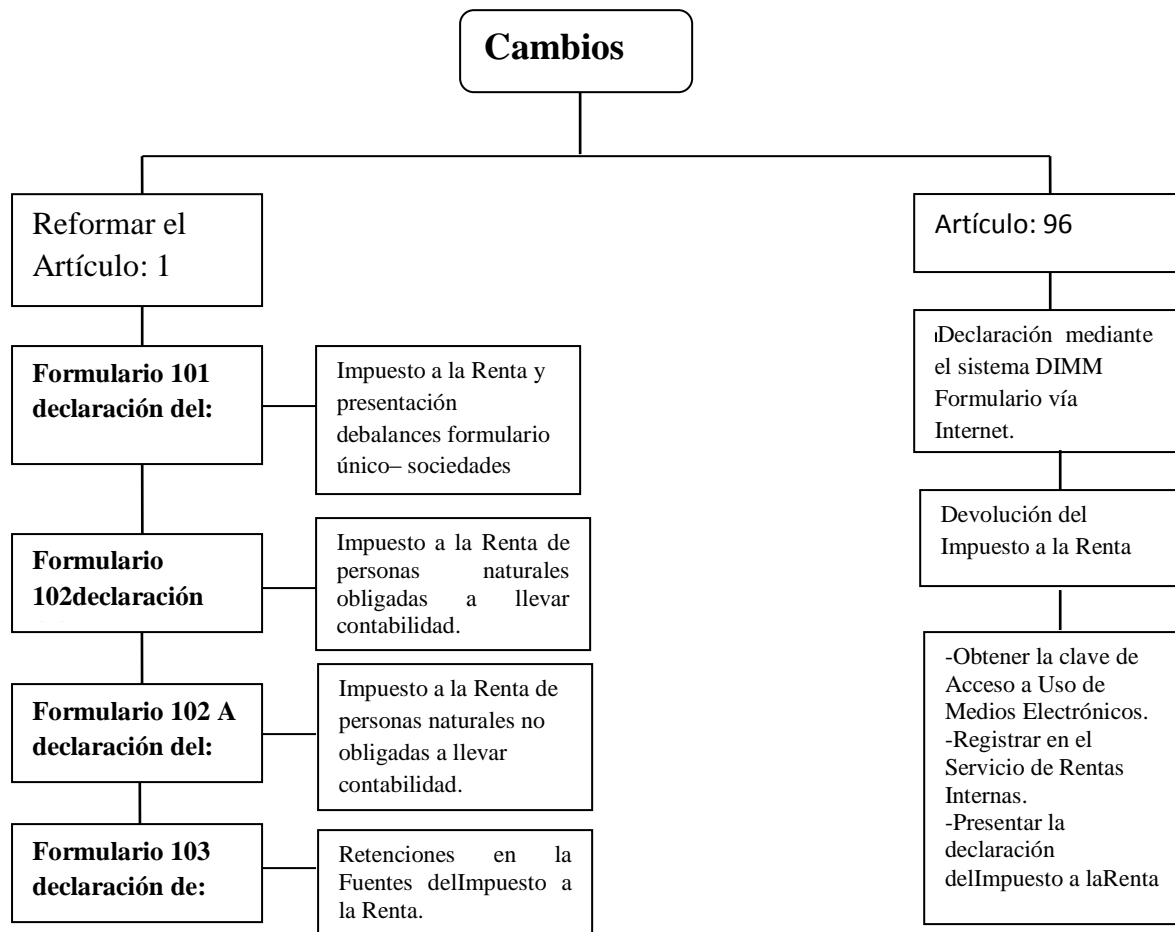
Cambios

Reformar el Artículo: 1

Formulario 101 declaración del:

Impuesto a la Renta y presentación debalances formulario único– sociedades

Formulario 102declaración

Impuesto a la Renta de personas naturales obligadas a llevar contabilidad.

Formulario 102 A declaración del:

Impuesto a la Renta de personas naturales no obligadas a llevar contabilidad.

Formulario 103 declaración de:

Retenciones en la Fuentes delImpuesto a la Renta.

Artículo: 96

Declaración mediante el sistema DIMM Formulario vía Internet.

Devolución del Impuesto a la Renta

-Obtener la clave de Acceso a Uso de Medios Electrónicos.
-Registrar en el Servicio de Rentas Internas.
-Presentar la declaración delImpuesto a laRenta